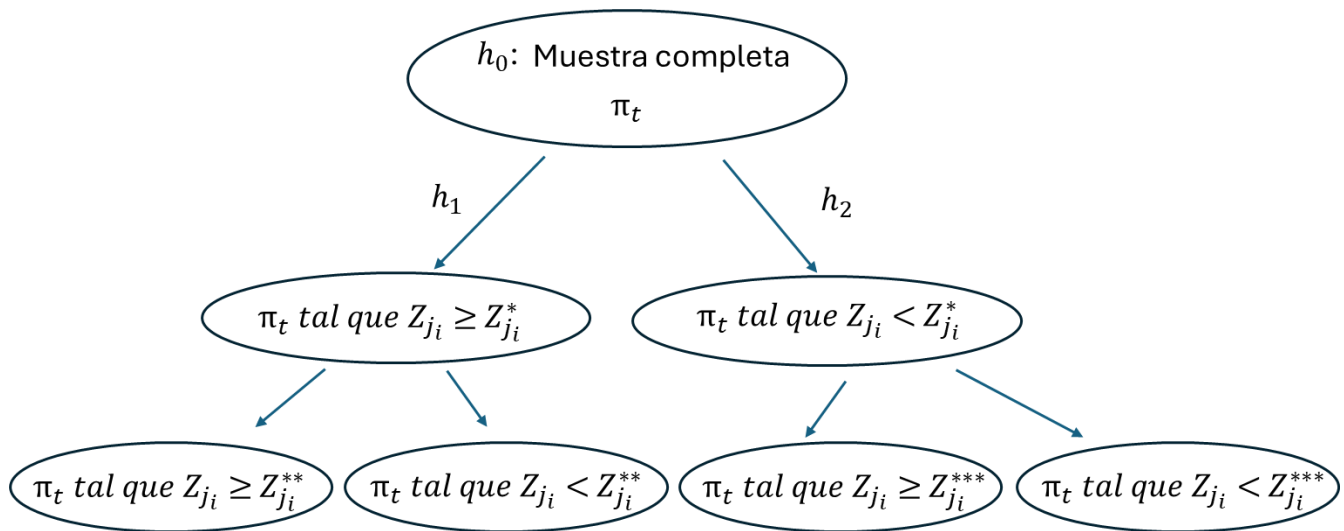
$h_0$: Muestra completa
$\pi_t$

$h_1$

$h_2$

$\pi_t\ tal\ que\ Z_{j_i} \geq Z^*_{j_i}$

$\pi_t\ tal\ que\ Z_{j_i} < Z^*_{j_i}$

$\pi_t\ tal\ que\ Z_{j_i} \geq Z^{**}_{j_i}$

$\pi_t\ tal\ que\ Z_{j_i} < Z^{**}_{j_i}$

$\pi_t\ tal\ que\ Z_{j_i} \geq Z^{***}_{j_i}$

$\pi_t\ tal\ que\ Z_{j_i} < Z^{***}_{j_i}$